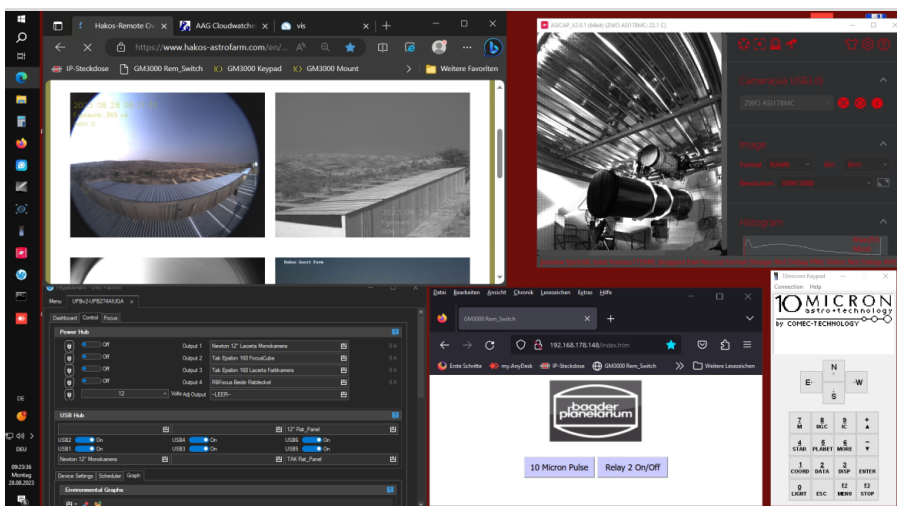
Hakos-Remote O
AAG Cloudwatche
vis
https://www.hakos-astrofarm.com/en/...
IP-Steckdose
GM3000 Rem_Switch
GM3000 Keypad
GM3000 Mount
Weitere Favoriten
2023-08-28 09:23
Hakos Guest Farm

ASICAP_V2.0.1 (64bit) (ZWO ASI178MC) 22.1 C
Camera(s) (USB3.0)
ZWO ASI178MC
Image
Histogram

UPBv2-UPB274AUGA
Menu
Dashboard
Control
Focus
Power Hub
Off
Output 1
Newton 12" Lacerta Monokamera
Off
Output 2
Tak Epsilon 160 FocusCube
Off
Output 3
Tak Epsilon 160 Lacerta Farbkamera
Off
Output 4
RBFocus Beide Rabdeckel
12
Volts Adj Output
~LEER~
USB Hub
12" Rat_Panel
USB2
On
USB4
On
USB6
On
USB1
On
USB3
On
USB5
On
Newton 12" Monokamera
TAK Rat_Panel
Device Settings
Scheduler
Graph
Environmental Graphs

Datei
Bearbeiten
Ansicht
Chronik
Lesezeichen
Extras
Hilfe
GM3000 Rem_Switch
192.168.178.148/index.htm
Erste Schritte
my.AnyDesk
IP-Steckdose
GM3000 Rem_Switch
Weitere Lesezeichen
baader planetarium
10 Micron Pulse
Relay 2 On/Off

10micron Keypad
Connection
Help
10MICRON
astro+technology
by COMEC-TECHNOLOGY
N
E
W
S
7 M
8 NGC
9 IC
4 STAR
5 PLANET
6 MORE
1 COORD
2 DATA
3 DISP
ENTER
0 LIGHT
ESC
F1 MENU
F2 STOP

DE
DEU
09:23:36
Montag
28.08.2023